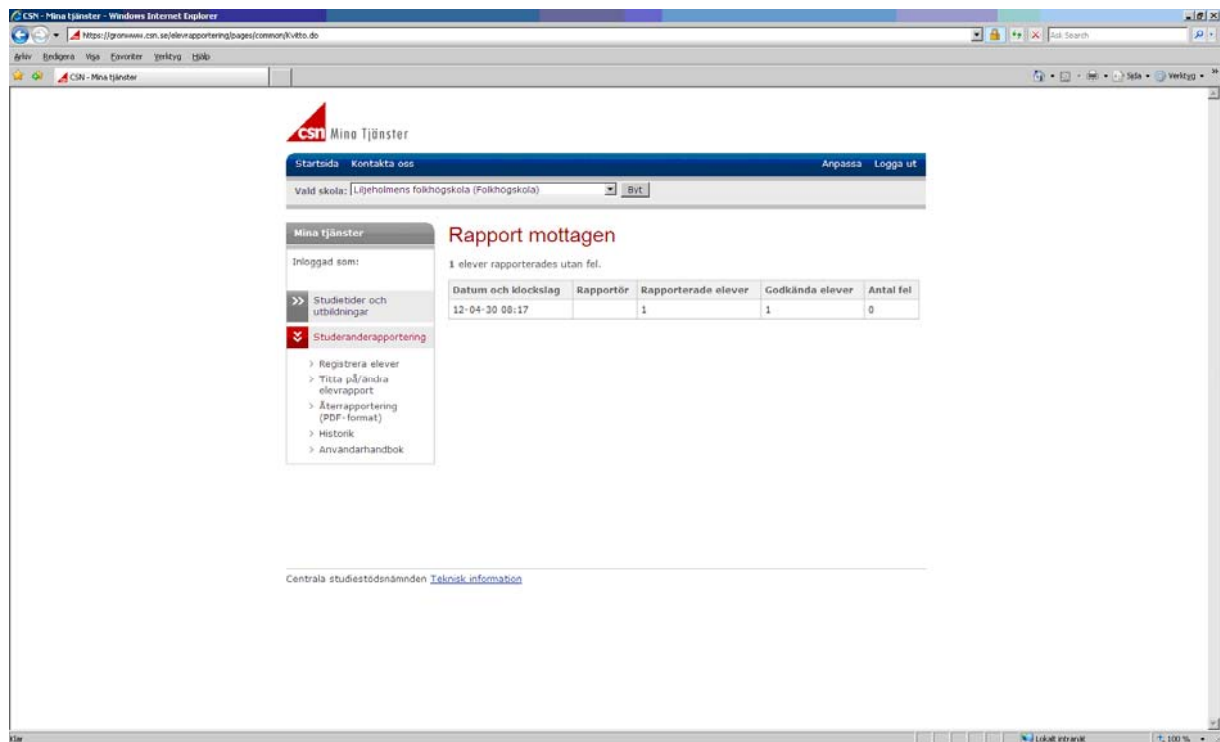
CSN - Mina tjänster - Windows Internet Explorer

https://gronwww.csn.se/elevrapportering/pages/common/Kvitto.do

Ask Search

Arkiv Redigera Visa Favoriter Verktyg Hjälp

CSN - Mina tjänster

Sida Verktyg

csn Mina Tjänster

Startsida Kontakta oss

Anpassa Logga ut

Vald skola: Liljeholmens folkhögskola (Folkhögskola) Byt

Mina tjänster

Inloggad som:

Studietider och utbildningar

Studeranderapportering

Registrera elever
Titta på/ändra elevrapport
Återrapportering (PDF-format)
Historik
Användarhandbok

Rapport mottagen

1 elever rapporterades utan fel.

| Datum och klockslag | Rapportör | Rapporterade elever | Godkända elever | Antal fel |
|---|---|---|---|---|
| 12-04-30 08:17 | | 1 | 1 | 0 |

Centrala studiestödsnämnden Teknisk information

Klar

Lokalt intranät

100 %